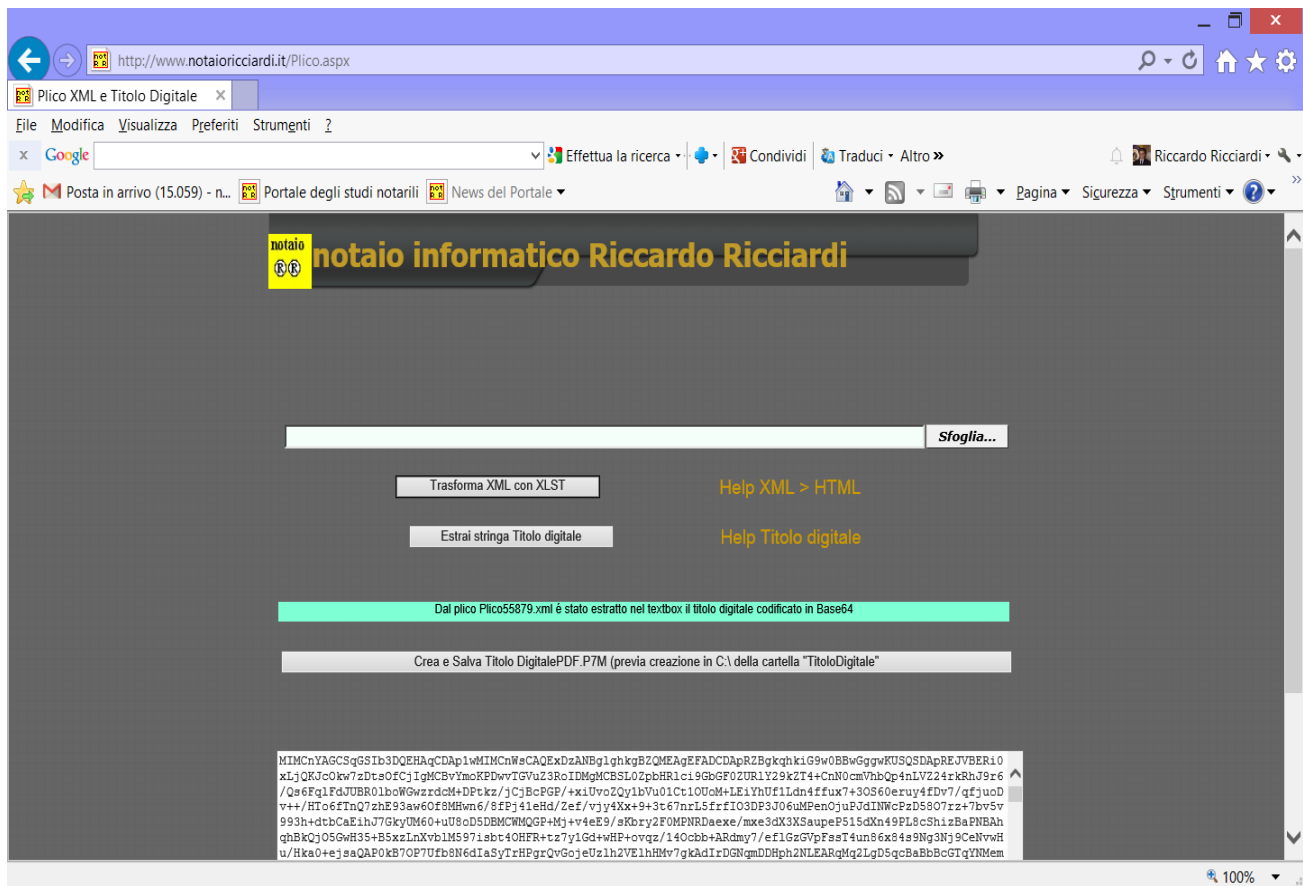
http://www.notaioricciardi.it/Plico.aspx

Plico XML e Titolo Digitale ×

File Modifica Visualizza Preferiti Strumenti ?

x Google Effettua la ricerca Condividi Traduci Altro » Riccardo Ricciardi

Posta in arrivo (15.059) - n... Portale degli studi notarili News del Portale Pagina Sicurezza Strumenti

notaio ®® notaio informatico Riccardo Ricciardi

Sfoglia...

Trasforma XML con XLST

Help XML > HTML

Estrai stringa Titolo digitale

Help Titolo digitale

Dal plico Plico55879.xml è stato estratto nel textbox il titolo digitale codificato in Base64

Crea e Salva Titolo DigitalePDF.P7M (previa creazione in C:\ della cartella "TitoloDigitale"

MIMCnYAGCSqGSIb3DQEHAqCDAp1wMIMCnWsCAQExDzANBglghkgBZQMEAgEFADCDApRZBgkqhkiG9w0BBwGggwKUSQSDApREJVBERi0xLjQKJcOkw7zDtsOfCjIgMCBvYmoKPDwvTGVuZ3RoIDMgMCBSL0ZpbHRlci9GbGF0ZURlY29kZT4+CnN0cmVhbQp4nLVZ24rkRhJ9r6/Qs6FqlFdJUBR0lboWGwzrdcM+DPtkz/jCjBcPGP/+xiUvoZQy1bVu01Ct1OUoM+LEiYhUf1Ldn4ffux7+3OS60eruy4fDv7/qfjuoDv++/HTo6fTnQ7zhE93aw60f8MHwn6/8fPj41eHd/Zef/vjy4Xx+9+3t67nrL5frfIO3DP3J06uMPenOjuPJdINWcPzD58O7rz+7bv5v993h+dtbCaEihJ7GkyUM60+uU8oD5DBMCWMQGP+Mj+v4eE9/sKbry2F0MPNRDaexe/mxe3dX3XSaupeP515dXn49PL8cShizBaPNBAhqhBkQj05GwH35+B5xzLnXvblM597isbt4OHFR+tz7y1Gd+wHP+ovqz/14Ocbb+ARdmy7/eflGzGVpFssT4un86x84s9Ng3Nj9CeNvwHu/Hka0+ejsaQAP0kB7OP7Ufb8N6dIaSyTrHPgrQvGojeUzlh2VElhHMv7gkAdIrDGNgmDDHph2NLEARqMq2LgD5qcBaBbBcGTqYNMem